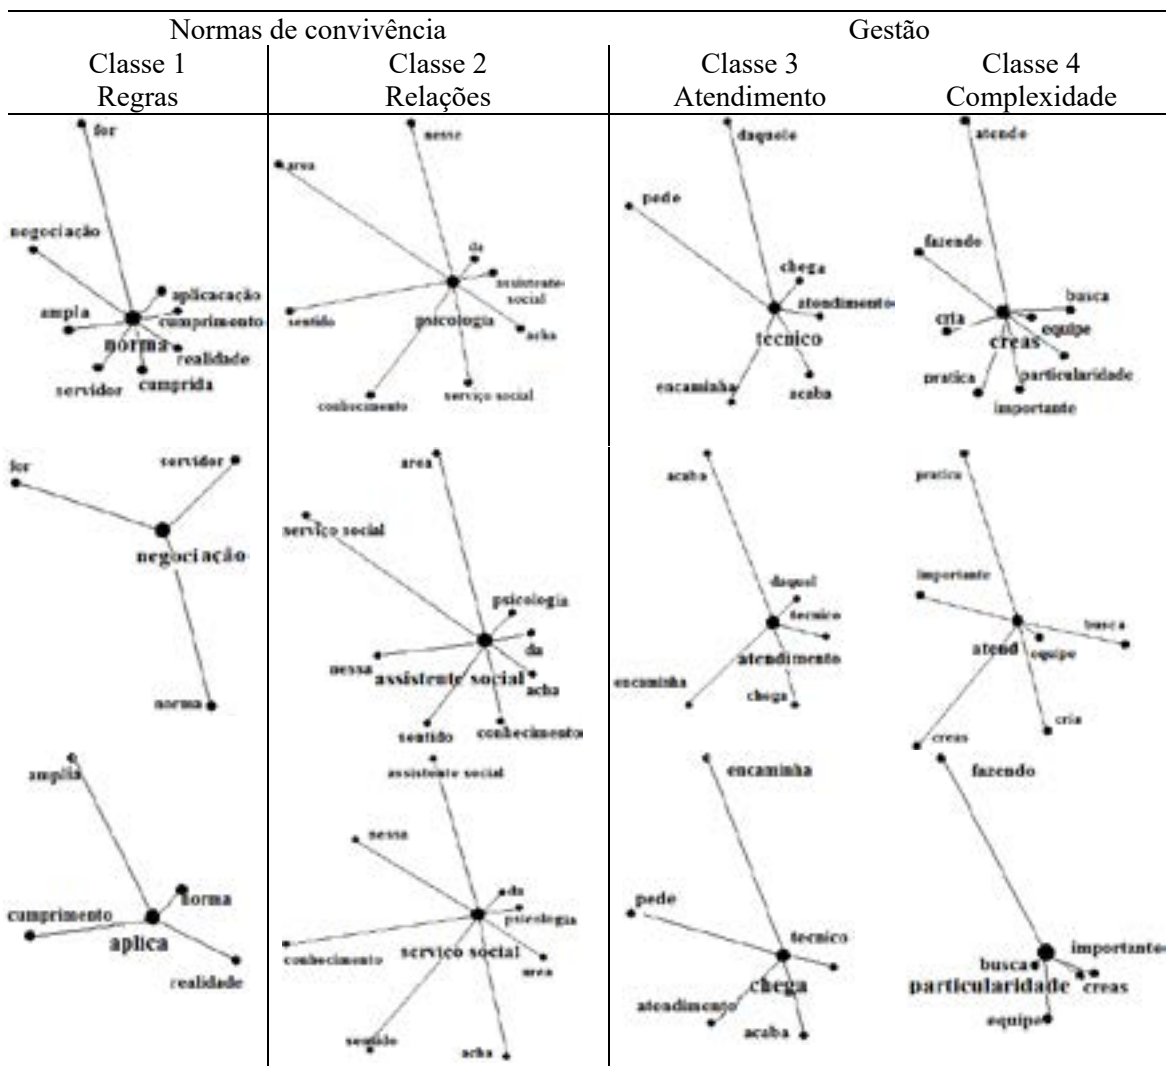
| Normas de convivência | | Gestão | |
|---|---|---|---|
| Classe 1 Regras | Classe 2 Relações | Classe 3 Atendimento | Classe 4 Complexidade |
| for, negociação, aplicacação, ampla, cumprimento, norma, realidade, servidor, cumprida | nesse, area, da, assistente social, sentido, psicologia, acha, conhecimento, serviço social | daquele, pede, chega, atendimento, tecnico, encaminha, acaba | atende, fazendo, busca, cria, equipe, creas, pratica, particularidade, importante |
| for, servidor, negociação, norma | area, serviço social, psicologia, da, nessa, assistente social, acha, sentido, conhecimento | acaba, daquel, tecnico, atendimento, encaminha, chega | pratica, importante, busca, atend, equipe, cria, creas |
| amplia, norma, cumprimento, aplica, realidade | assistente social, nessa, da, psicologia, conhecimento, serviço social, area, sentido, acha | encaminha, pede, tecnico, chega, atendimento, acaba | fazendo, importante, busca, particularidade, creas, equipe |